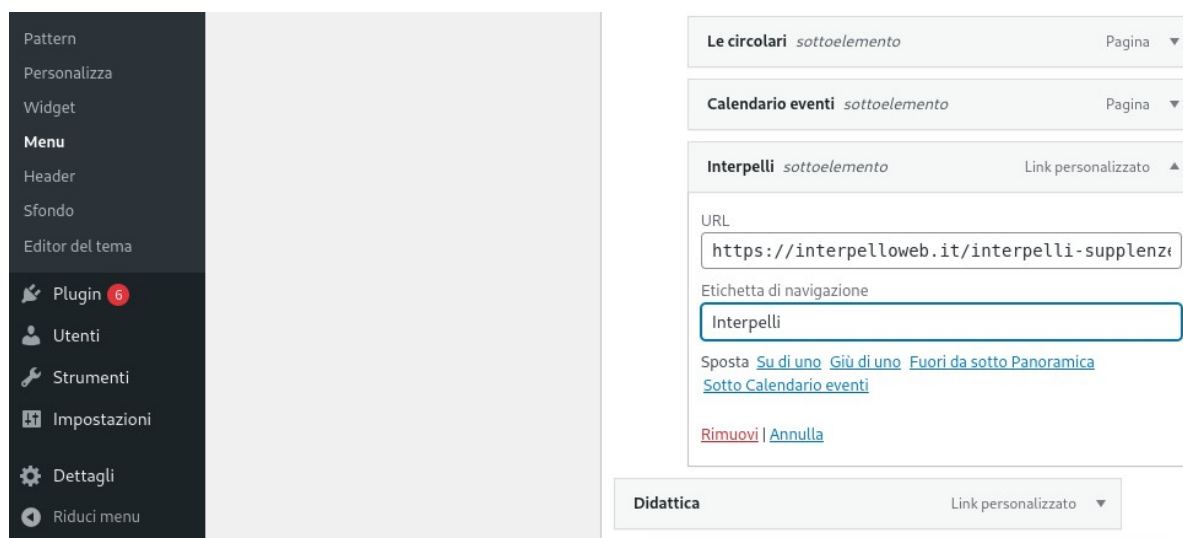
Pattern
Personalizza
Widget
Menu
Header
Sfondo
Editor del tema
Plugin 6
Utenti
Strumenti
Impostazioni
Dettagli
Riduci menu

Le circolari sottoelemento Pagina ▼

Calendario eventi sottoelemento Pagina ▼

Interpelli sottoelemento Link personalizzato ▲

URL
https://interpelloweb.it/interpelli-supplenz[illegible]

Etichetta di navigazione
Interpelli

Sposta Su di uno Giù di uno Fuori da sotto Panoramica Sotto Calendario eventi

Rimuovi | Annulla

Didattica Link personalizzato ▼